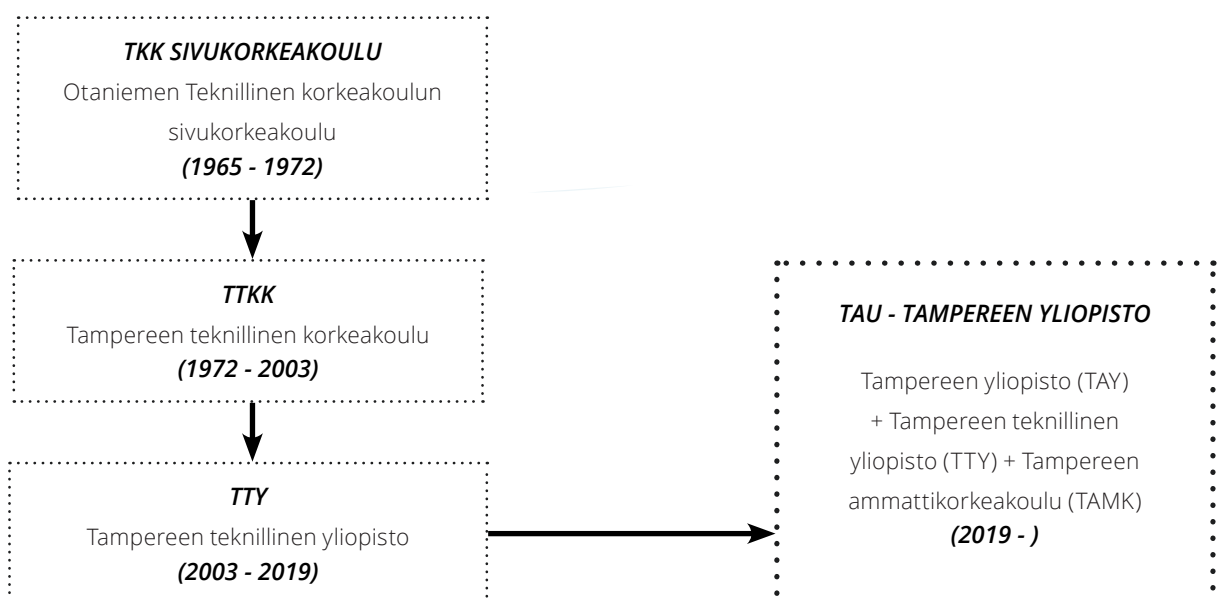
***TKK SIVUKORKEAKOULU***
Otaniemen Teknillinen korkeakoulun sivukorkeakoulu
***(1965 - 1972)***

***TTKK***
Tampereen teknillinen korkeakoulu
***(1972 - 2003)***

***TTY***
Tampereen teknillinen yliopisto
***(2003 - 2019)***

***TAU - TAMPEREEN YLIOPISTO***

Tampereen yliopisto (TAY) + Tampereen teknillinen yliopisto (TTY) + Tampereen ammattikorkeakoulu (TAMK)
***(2019 - )***